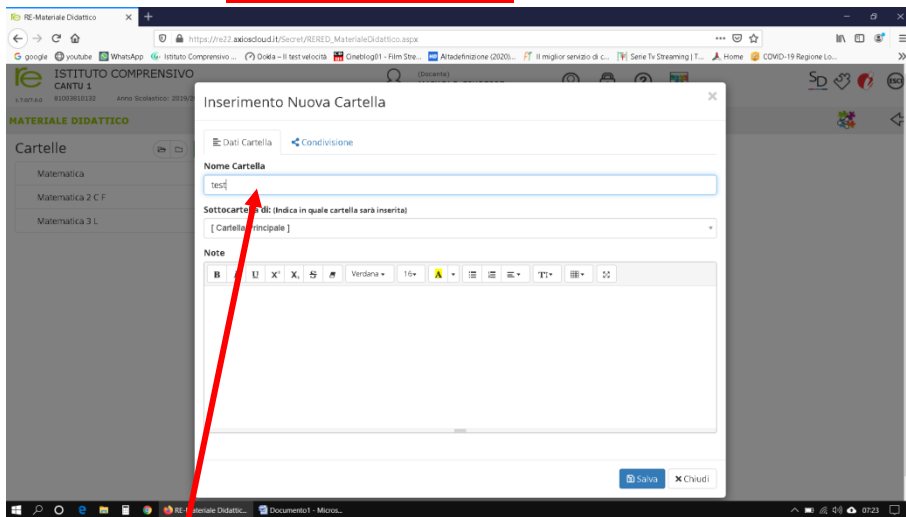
RE-Materiale Didattico ×
+
https://re22.axiosdcloud.it/Secret/RERED_MaterialeDidattico.aspx
google youtube WhatsApp Istituto Comprensivo ... Ookla – Il test velocità Cineblog01 - Film Stre... Altadefinizione (2020)... Il miglior servizio di c... Serie Tv Streaming | T... Home COVID-19 Regione Lo...
ISTITUTO COMPRENSIVO
CANTU 1
81003810132 Anno Scolastico: 2019/2
(Docente)
MATERIALE DIDATTICO
Cartelle
Matematica
Matematica 2 C F
Matematica 3 L

Inserimento Nuova Cartella
×
Dati Cartella
Condivisione
Nome Cartella
test
Sottocartella di: (Indica in quale cartella sarà inserita)
[ Cartella Principale ]
Note
B I U X² X₂ S Verdana 16
Salva
Chiudi

RE-Materiale Didattic... Documento1 - Micros...
07:23